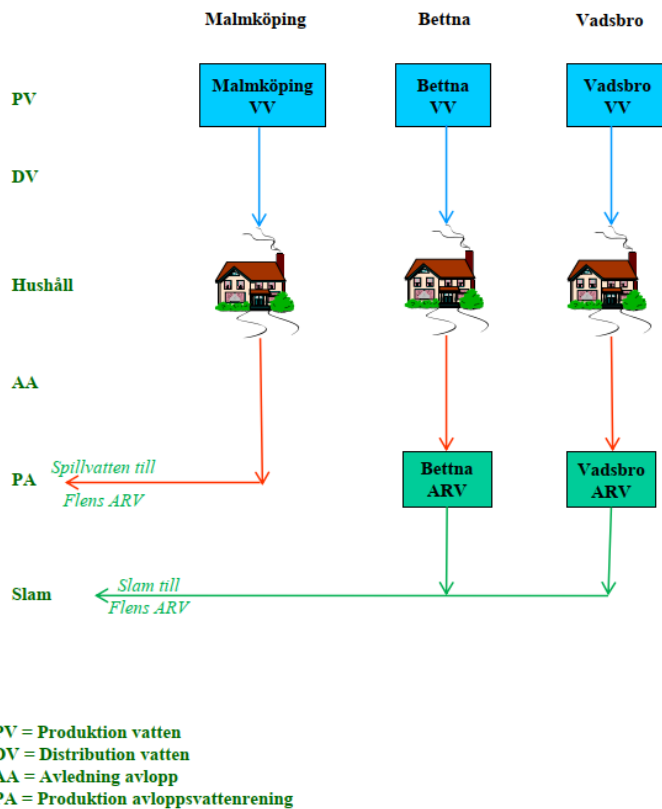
Malmköping

Bettna

Vadsbro

PV

Malmköping VV

Bettna VV

Vadsbro VV

DV

Hushåll

AA

PA

Spillvatten till Flens ARV

Bettna ARV

Vadsbro ARV

Slam

Slam till Flens ARV

PV = Produktion vatten
DV = Distribution vatten
AA = Avledning avlopp
PA = Produktion avloppsvattenrening